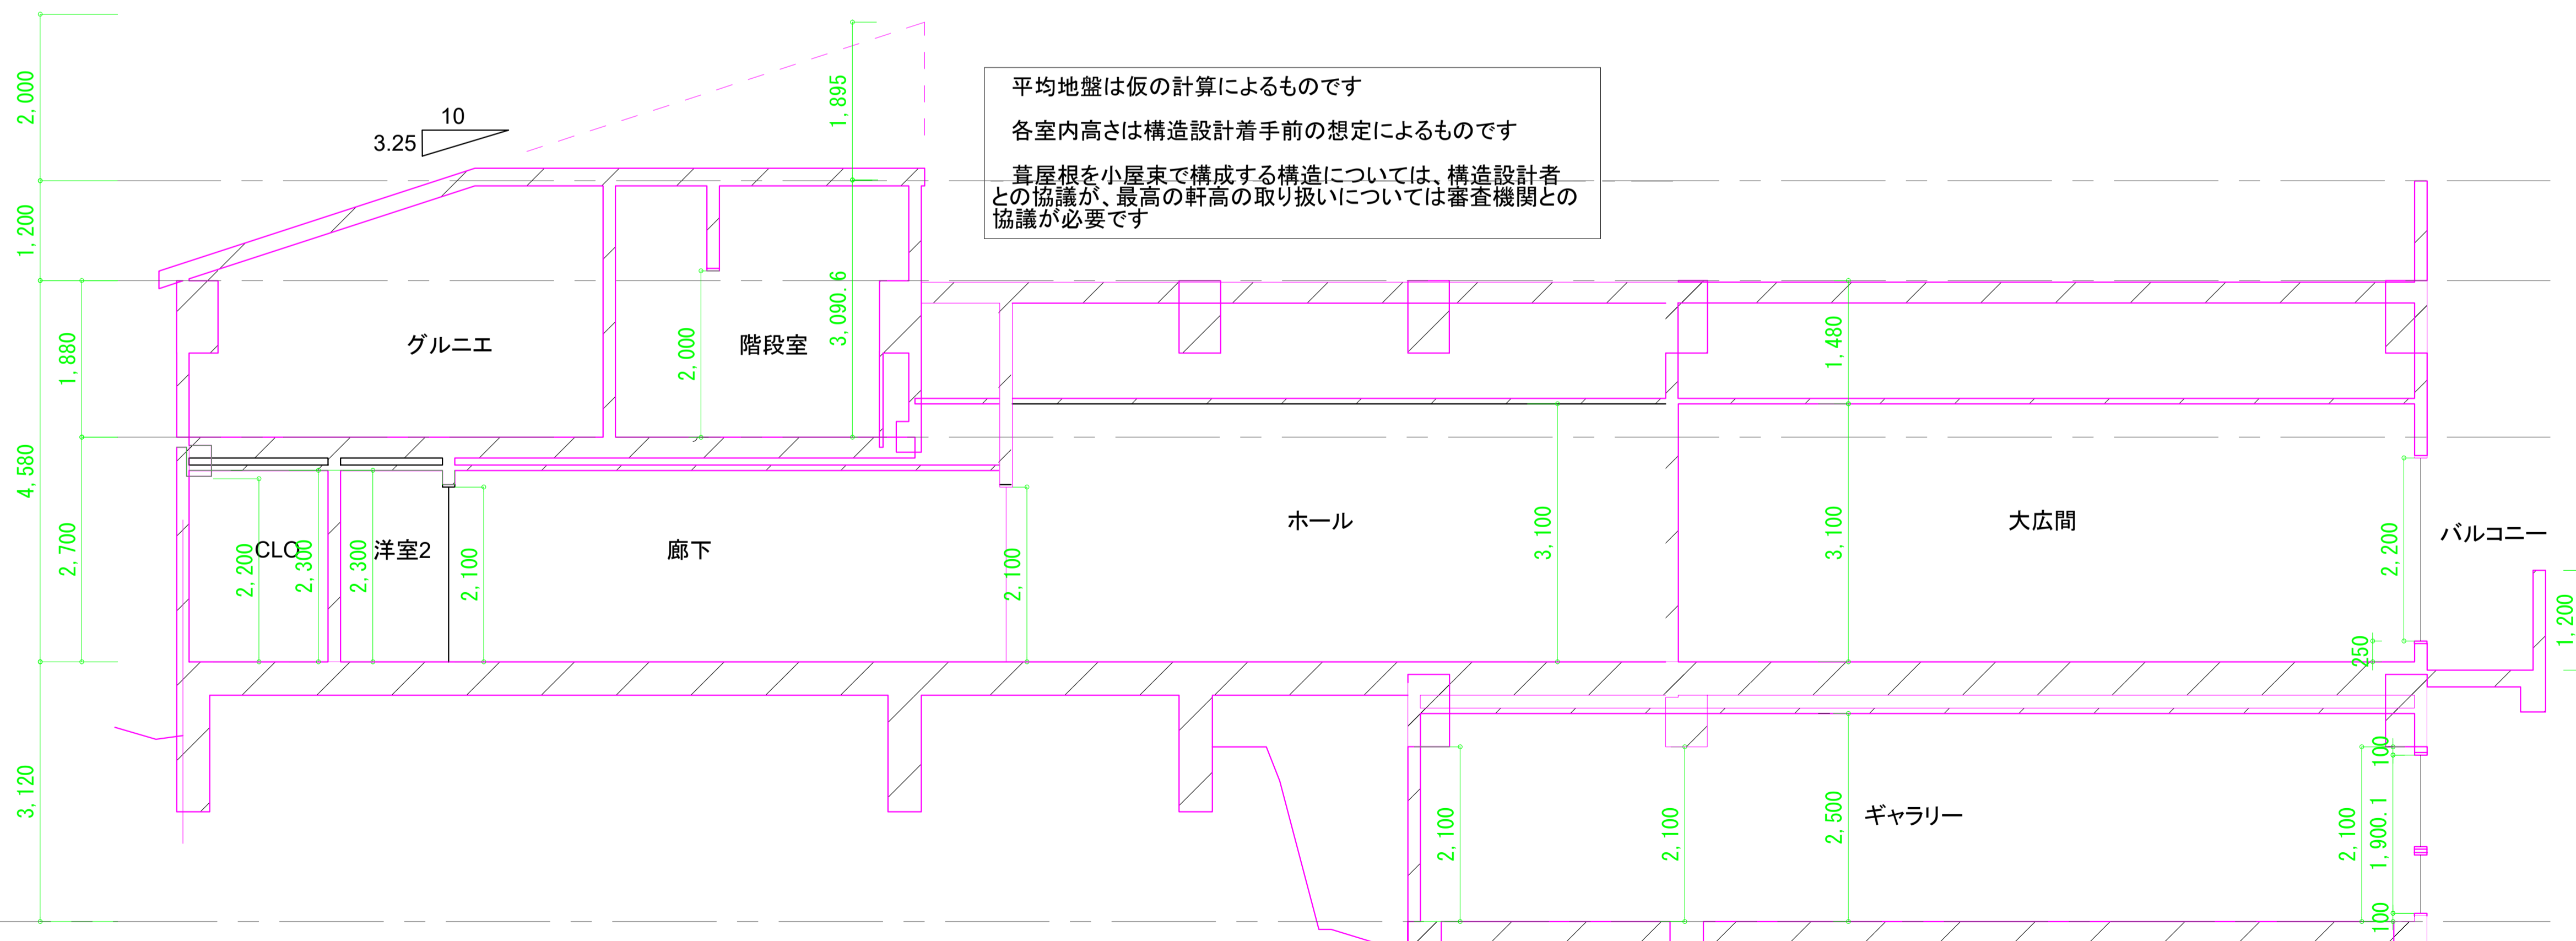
平均地盤は仮の計算によるものです

各室内高さは構造設計着手前の想定によるものです

葺屋根を小屋束で構成する構造については、構造設計者との協議が、最高の軒高の取り扱いについては審査機関との協議が必要です

2,000
1,200
4,580
3,120
1,880
2,700
10
3.25
1,895
3,090.6
2,000
グルニエ
階段室
1,480
CLO
洋室2
廊下
ホール
大広間
バルコニー
2,200
2,300
2,300
2,100
2,100
3,100
3,100
2,200
250
1,200
ギャラリー
2,100
2,100
2,500
2,100
100
1,900.1
100